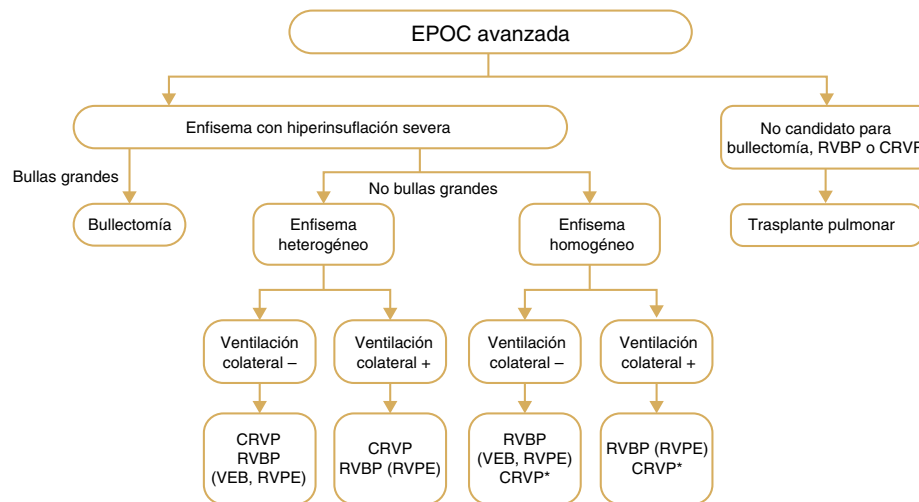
EPOC avanzada

Enfisema con hiperinsuflación severa

No candidato para bullectomía, RVBP o CRVP

Bullas grandes

No bullas grandes

Bullectomía

Enfisema heterogéneo

Enfisema homogéneo

Trasplante pulmonar

Ventilación colateral –

Ventilación colateral +

Ventilación colateral –

Ventilación colateral +

CRVP RVBP (VEB, RVPE)

CRVP RVBP (RVPE)

RVBP (VEB, RVPE) CRVP*

RVBP (RVPE) CRVP*